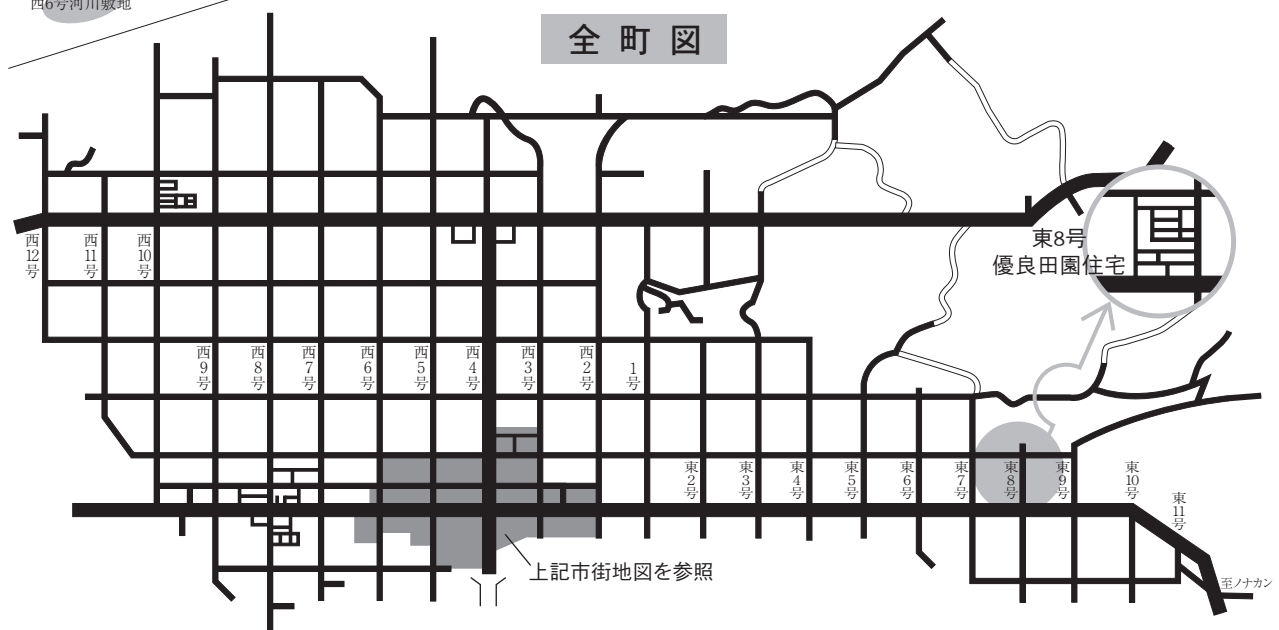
西6号河川敷地

全町図

西12号
西11号
西10号

東8号
優良田園住宅

西9号
西8号
西7号
西6号
西5号
西4号
西3号
西2号
1号

東2号
東3号
東4号
東5号
東6号
東7号
東8号
東9号
東10号
東11号

上記市街地図を参照

至ノナカン